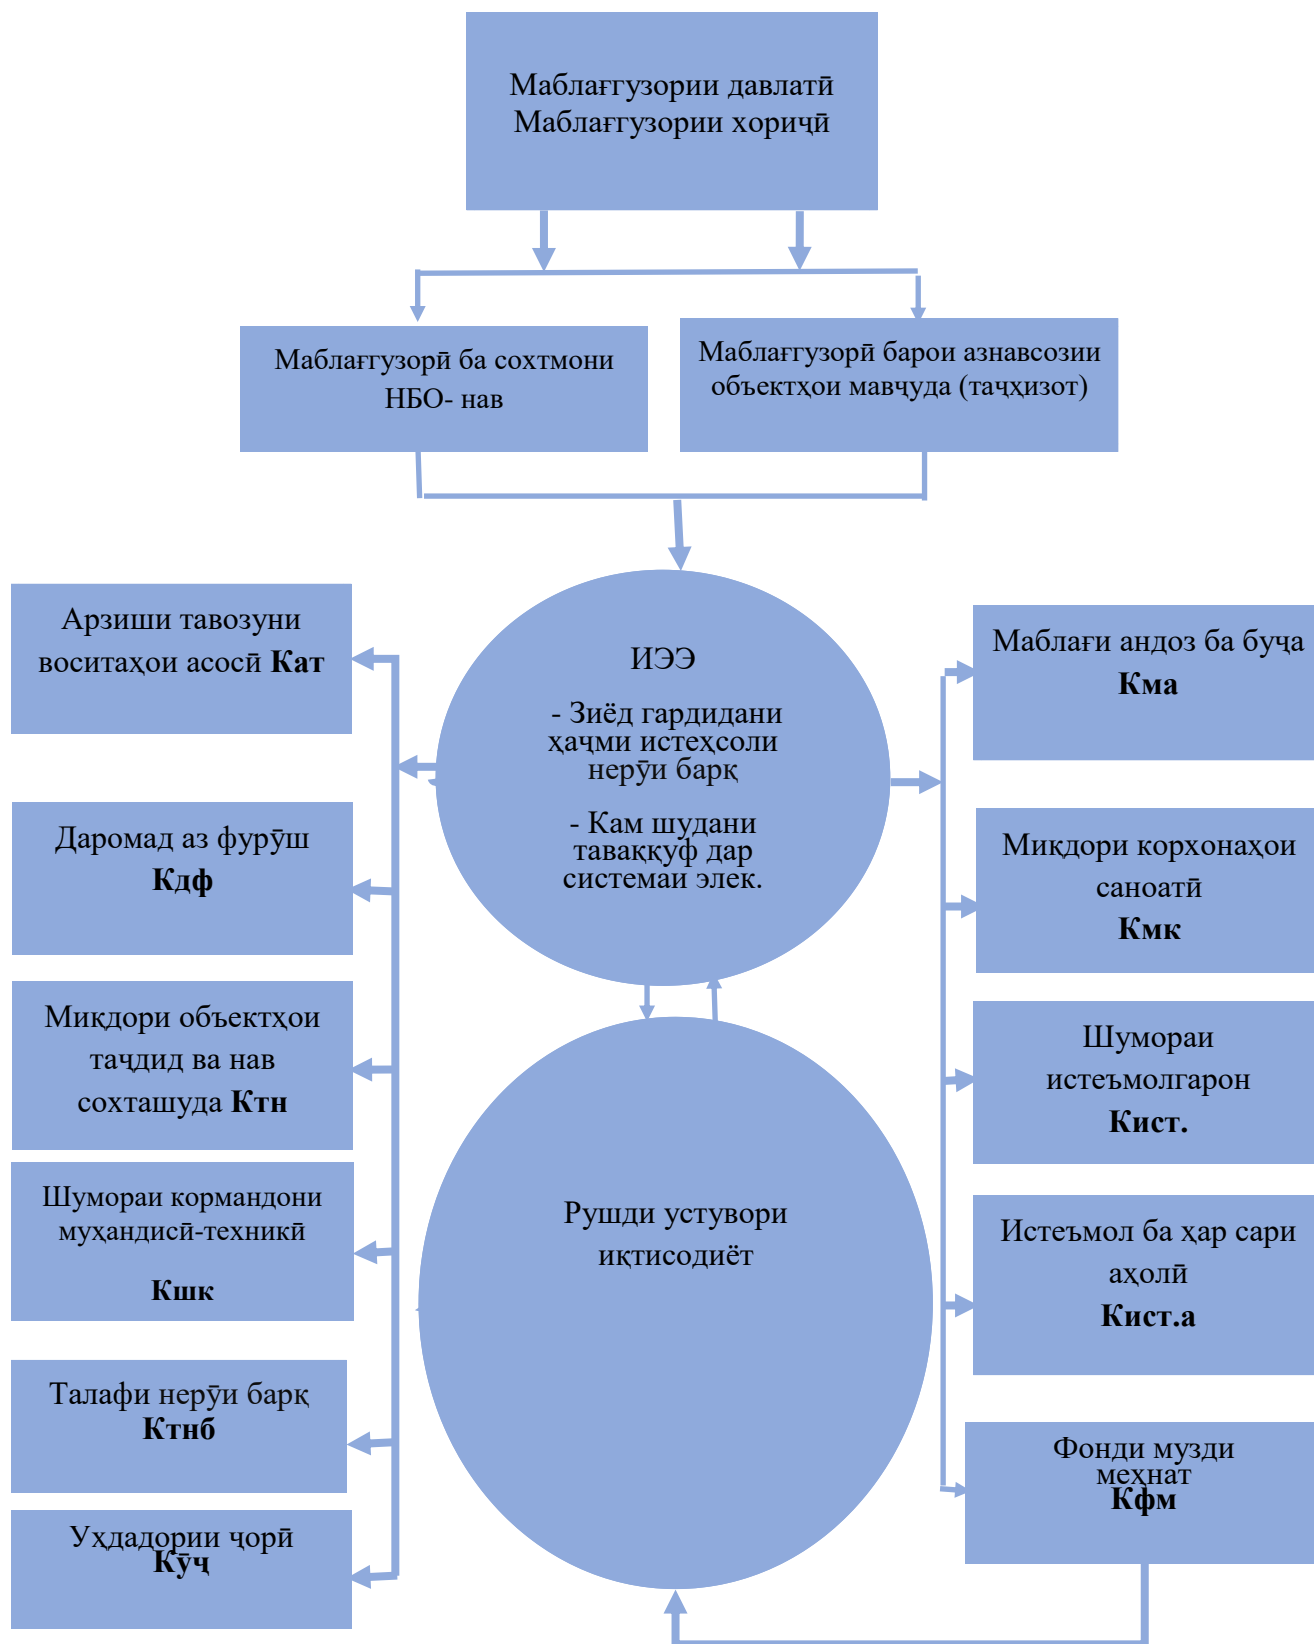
Маблағгузории давлатӣ
Маблағгузории хориҷӣ

Маблағгузорӣ ба сохтмони НБО- нав

Маблағгузорӣ барои азнавсозии объектҳои мавҷуда (таҷҳизот)

Арзиши тавозуни воситаҳои асосӣ **Кат**

ИЭЭ

- Зиёд гардидани ҳаҷми истеҳсоли неруи барқ

- Кам шудани таваққуф дар системаи элек.

Маблағи андоз ба буҷа
**Кма**

Даромад аз фурӯш
**Кдф**

Миқдори корхонаҳои саноатӣ
**Кмк**

Миқдори объектҳои таҷдид ва нав сохташуда **Ктн**

Шумораи истеъмолгарон
**Кист.**

Шумораи кормандони муҳандисӣ-техникӣ
**Кшк**

Рушди устувори иқтисодиёт

Истеъмол ба ҳар сари аҳолӣ
**Кист.а**

Талафи неруи барқ
**Ктнб**

Фонди музди меҳнат
**Кфм**

Ухдадории ҷорӣ
**Кӯҷ**